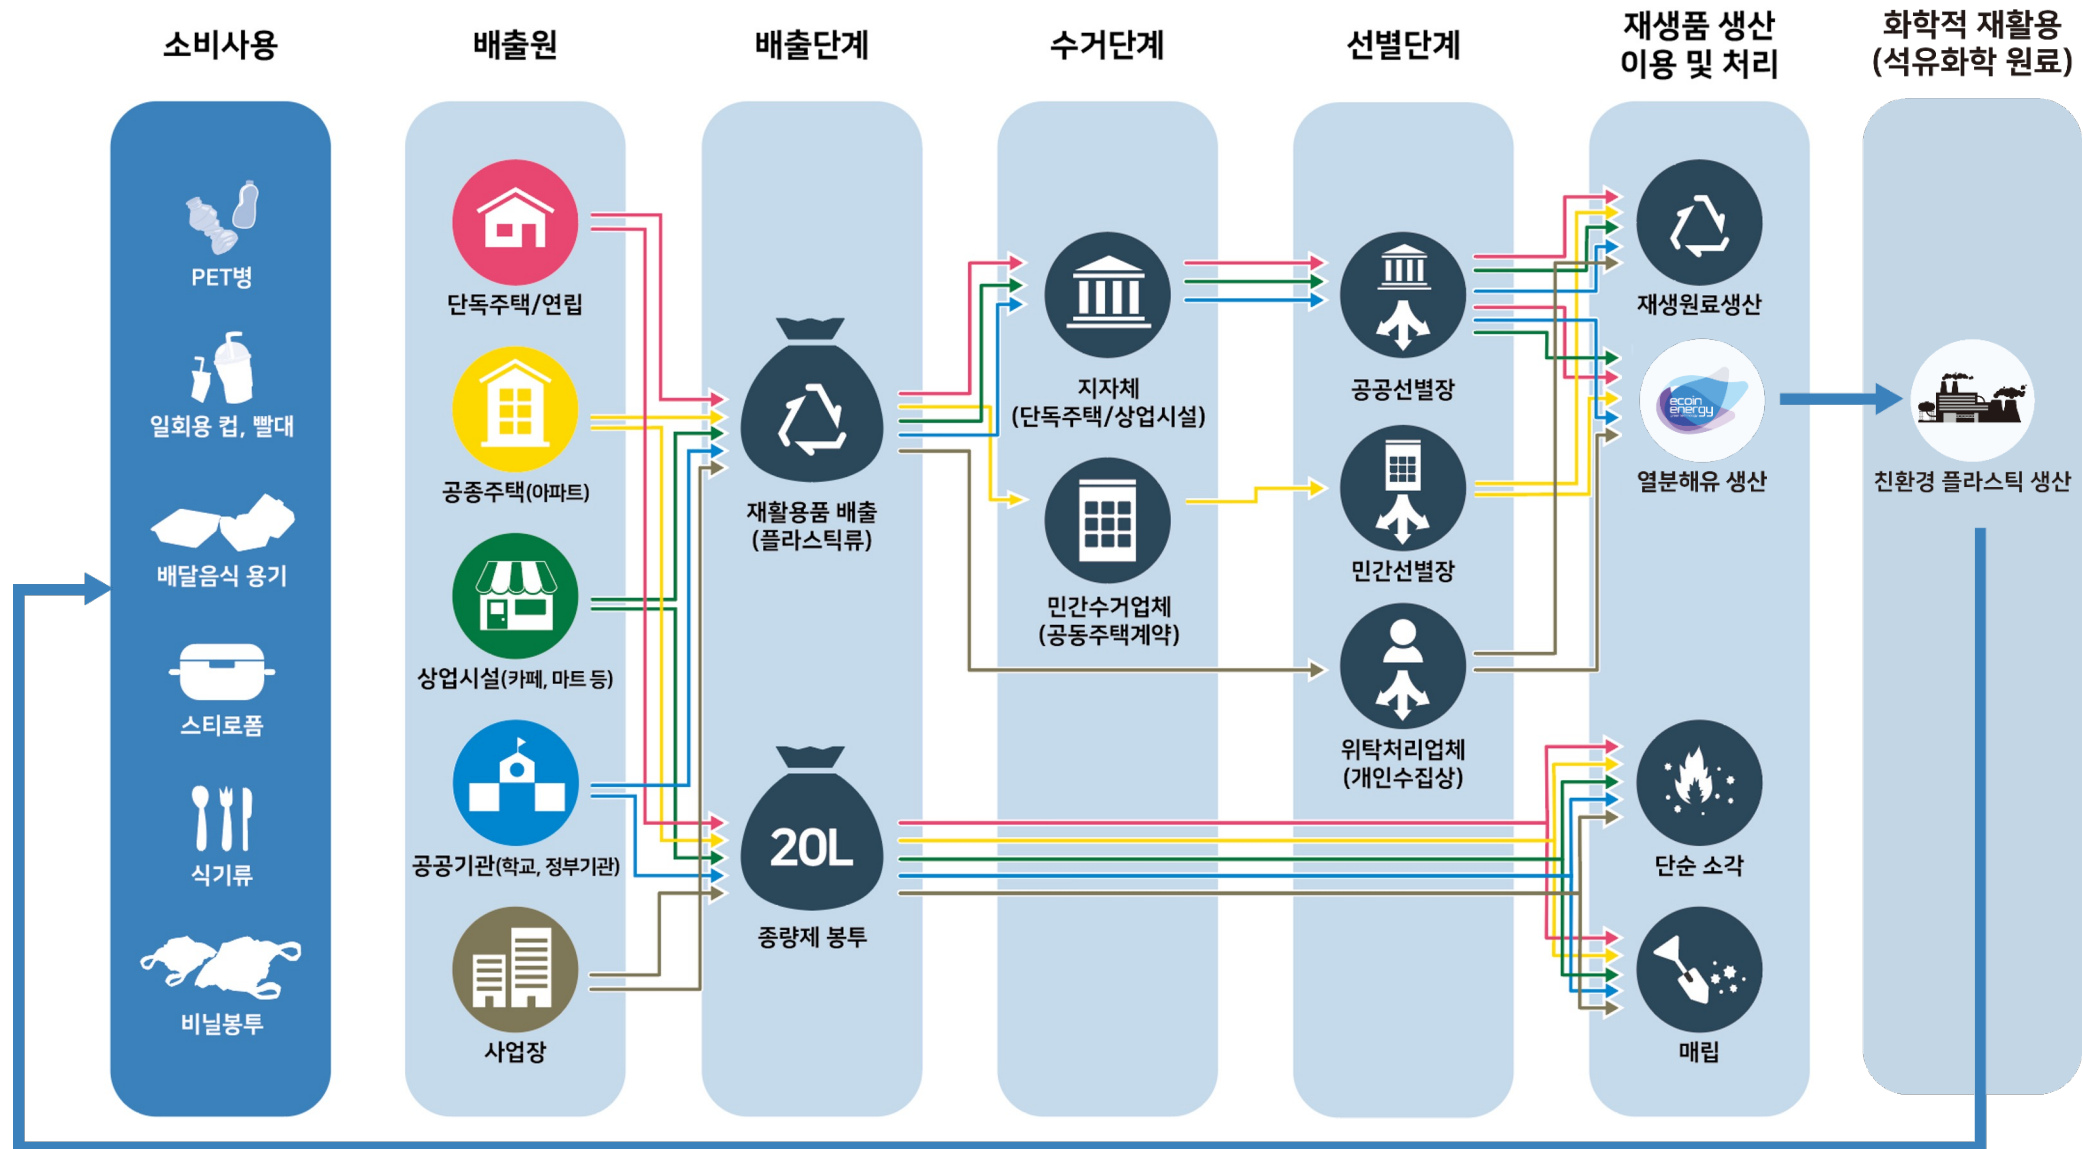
소비사용

배출원

배출단계

수거단계

선별단계

재생품 생산 이용 및 처리

화학적 재활용 (석유화학 원료)

PET병

일회용 컵, 빨대

배달음식 용기

스티로폼

식기류

비닐봉투

단독주택/연립

공종주택(아파트)

상업시설(카페, 마트 등)

공공기관(학교, 정부기관)

사업장

재활용품 배출 (플라스틱류)

20L

종량제 봉투

지자체 (단독주택/상업시설)

민간수거업체 (공동주택계약)

공공선별장

민간선별장

위탁처리업체 (개인수집상)

재생원료생산

ecoin energy

열분해유 생산

단순 소각

매립

친환경 플라스틱 생산